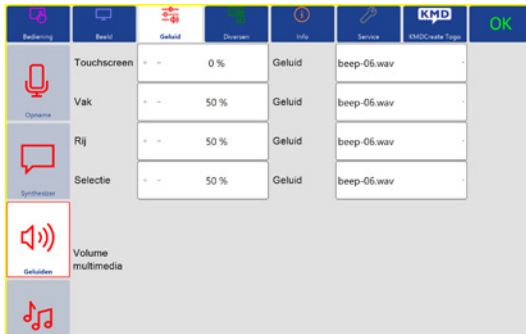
Bediening
Beeld
Geluid
Diversen
Info
Service
KMD
KMDCreate Togo
OK

Opname
Synthesizer
Geluiden

| Touchscreen | - + 0 % | Geluid | beep-06.wav |
|---|---|---|---|
| Vak | - + 50 % | Geluid | beep-06.wav |
| Rij | - + 50 % | Geluid | beep-06.wav |
| Selectie | - + 50 % | Geluid | beep-06.wav |

Volume multimedia